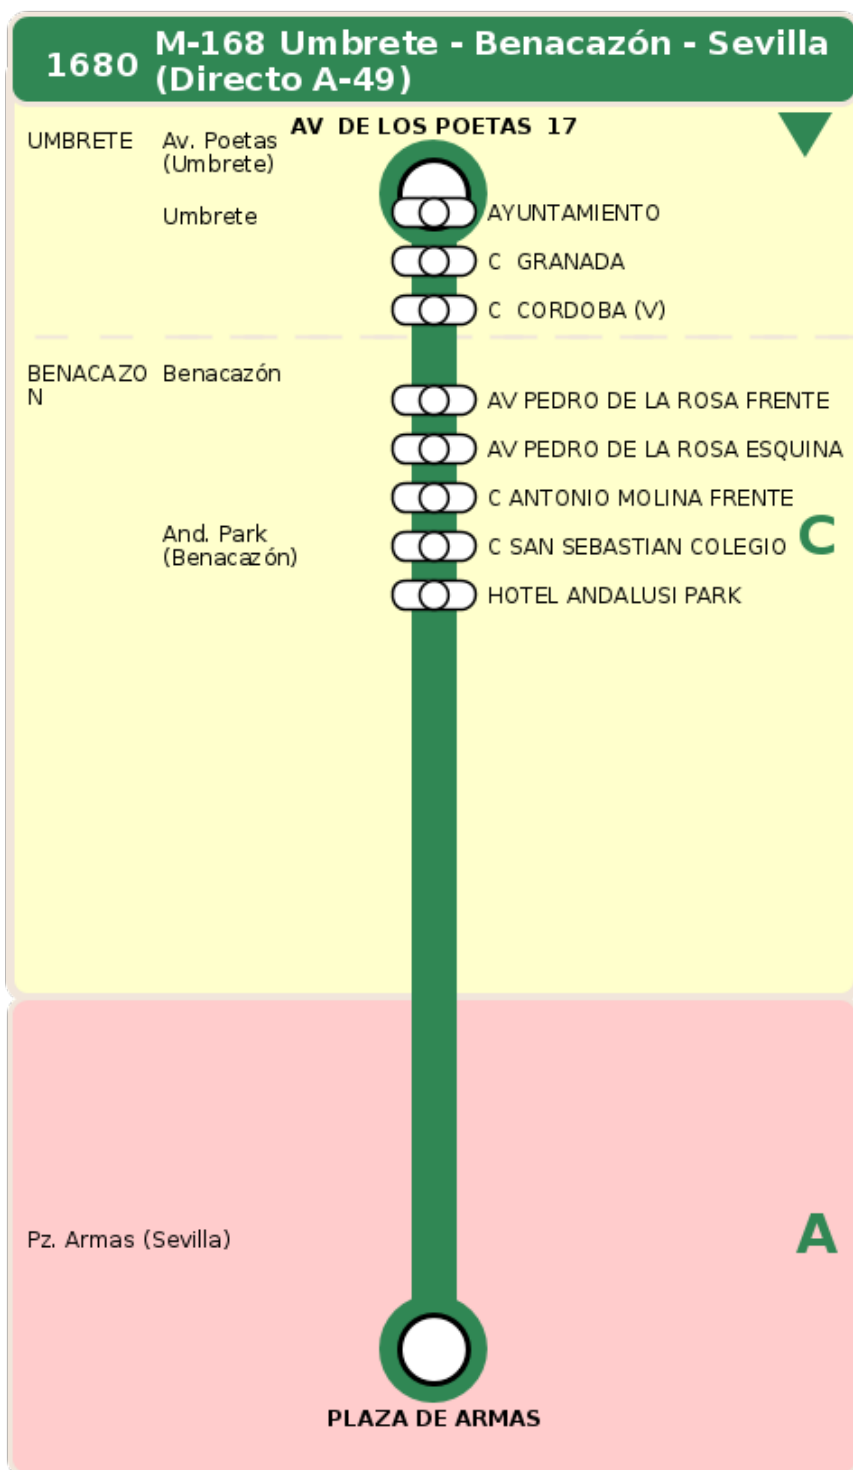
1680 M-168 Umbrete - Benacazón - Sevilla (Directo A-49)

UMBRETE Av. Poetas (Umbrete)

AV DE LOS POETAS 17

Umbrete

AYUNTAMIENTO

C GRANADA

C CORDOBA (V)

BENACAZON Benacazón

AV PEDRO DE LA ROSA FRENTE

AV PEDRO DE LA ROSA ESQUINA

C ANTONIO MOLINA FRENTE

And. Park (Benacazón)

C SAN SEBASTIAN COLEGIO

C

HOTEL ANDALUSI PARK

Pz. Armas (Sevilla)

A

PLAZA DE ARMAS